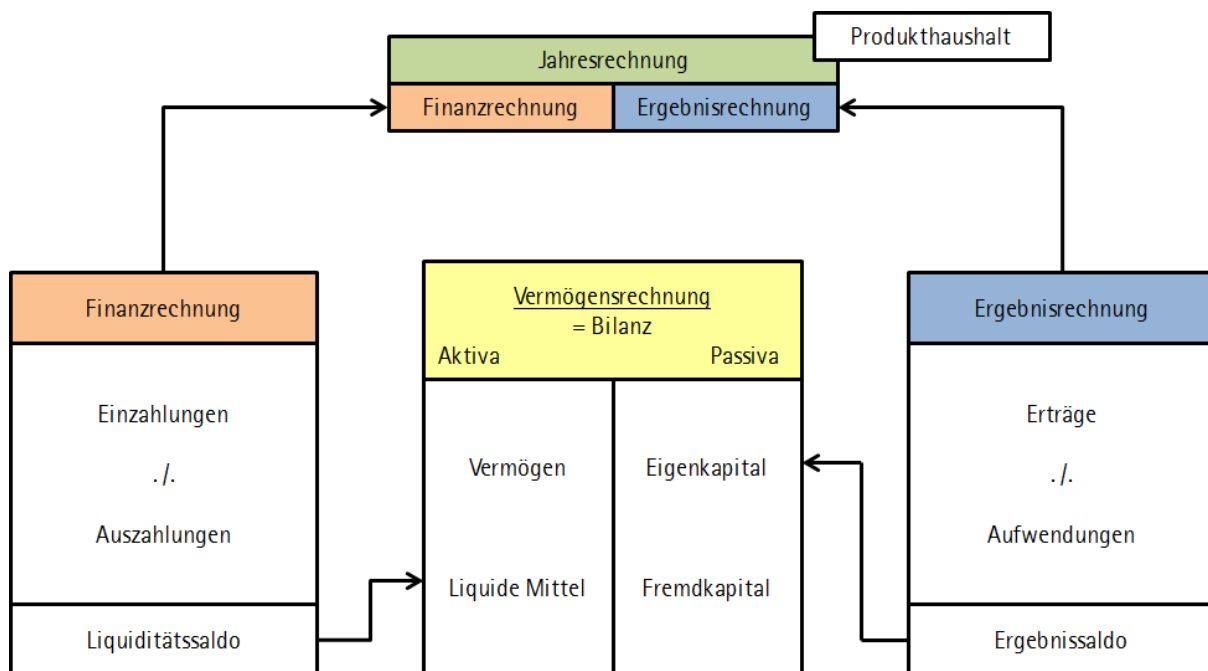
Produkthaushalt

Jahresrechnung

Finanzrechnung

Ergebnisrechnung

Finanzrechnung

Einzahlungen

./.

Auszahlungen

Liquiditätssaldo

Vermögensrechnung
= Bilanz

Aktiva

Passiva

Vermögen

Liquide Mittel

Eigenkapital

Fremdkapital

Ergebnisrechnung

Erträge

./.

Aufwendungen

Ergebnissaldo